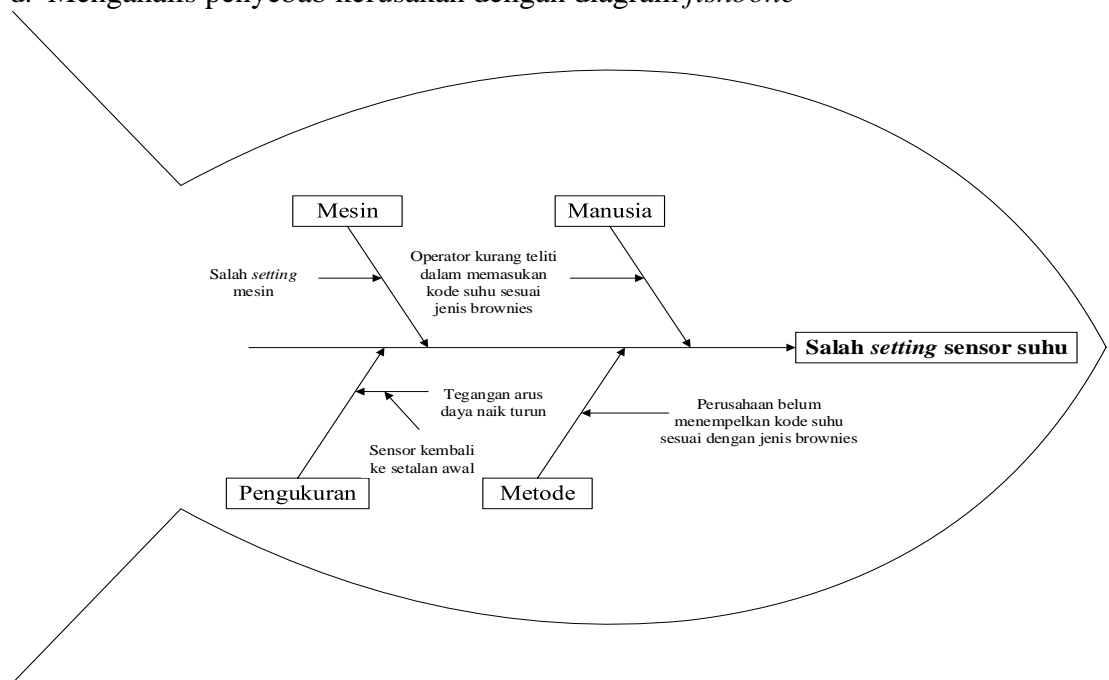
d. Menganalis penyebab kerusakan dengan diagram *fishbone*

Mesin

Manusia

Salah *setting* mesin

Operator kurang teliti dalam memasukan kode suhu sesuai jenis brownies

**Salah *setting* sensor suhu**

Tegangan arus daya naik turun

Sensor kembali ke setalan awal

Perusahaan belum menempelkan kode suhu sesuai dengan jenis brownies

Pengukuran

Metode